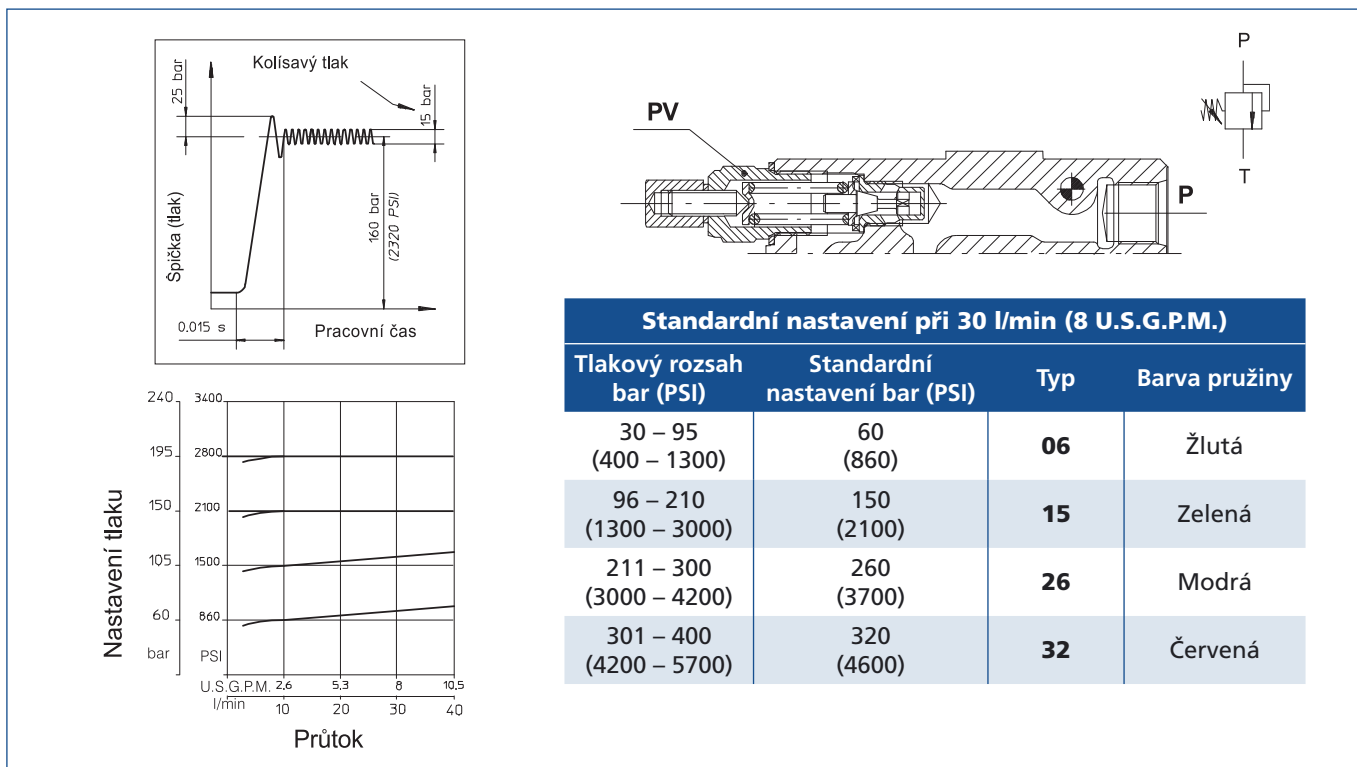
Kolísavý tlak

25 bar

15 bar

Špička (tlak)

160 bar
(2320 PSI)

0.015 s

Pracovní čas

240 3400
195 2800
150 2100
105 1500
60 860
bar PSI

Nastavení tlaku

U.S.G.P.M. 2,6 5,3 8 10,5
l/min 10 20 30 40

Průtok

PV

P

P

T

| Standardní nastavení při 30 l/min (8 U.S.G.P.M.) | | | |
|---|---|---|---|
| Tlakový rozsah bar (PSI) | Standardní nastavení bar (PSI) | Typ | Barva pružiny |
| 30 – 95 (400 – 1300) | 60 (860) | **06** | Žlutá |
| 96 – 210 (1300 – 3000) | 150 (2100) | **15** | Zelená |
| 211 – 300 (3000 – 4200) | 260 (3700) | **26** | Modrá |
| 301 – 400 (4200 – 5700) | 320 (4600) | **32** | Červená |